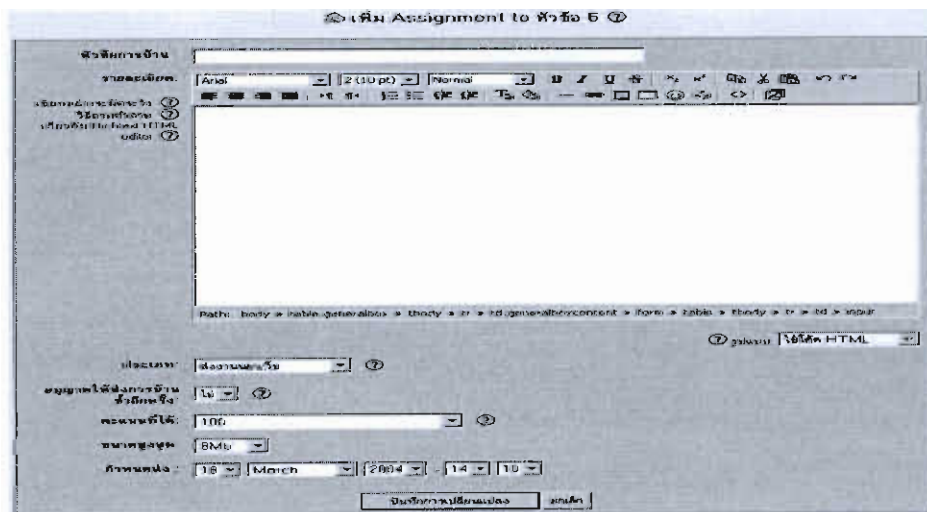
เพิ่ม Assignment to หัวข้อ 5

หัวข้อการบ้าน

รายละเอียด:

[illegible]

Arial | 2 (10 pt) | Normal

Path: body » table.generalbox » tbody » tr » td.generalboxcontent » form » table » tbody » tr » td » input

รูปแบบ ใช้โค้ด HTML

ประเภท: ส่งงานนอกเว็บ

อนุญาตให้ส่งการบ้านซ้ำอีกหรือ: ไม่

คะแนนที่ได้: 100

ขนาดสูงสุด: 8Mb

กำหนดส่ง: 18 March 2004 - 14 10

บันทึกการเปลี่ยนแปลง | ยกเลิก